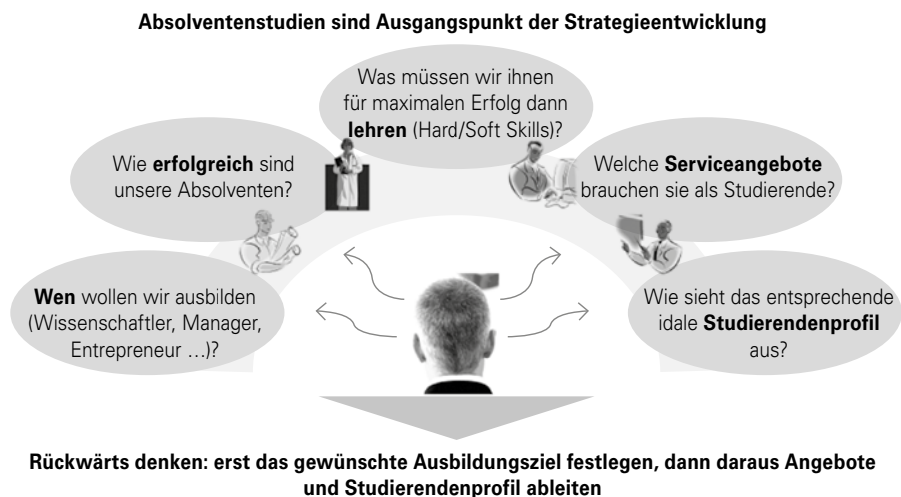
**Absolventenstudien sind Ausgangspunkt der Strategieentwicklung**

Was müssen wir ihnen für maximalen Erfolg dann **lehren** (Hard/Soft Skills)?

Wie **erfolgreich** sind unsere Absolventen?

Welche **Serviceangebote** brauchen sie als Studierende?

**Wen** wollen wir ausbilden (Wissenschaftler, Manager, Entrepreneur …)?

Wie sieht das entsprechende idale **Studierendenprofil** aus?

**Rückwärts denken: erst das gewünschte Ausbildungsziel festlegen, dann daraus Angebote und Studierendenprofil ableiten**